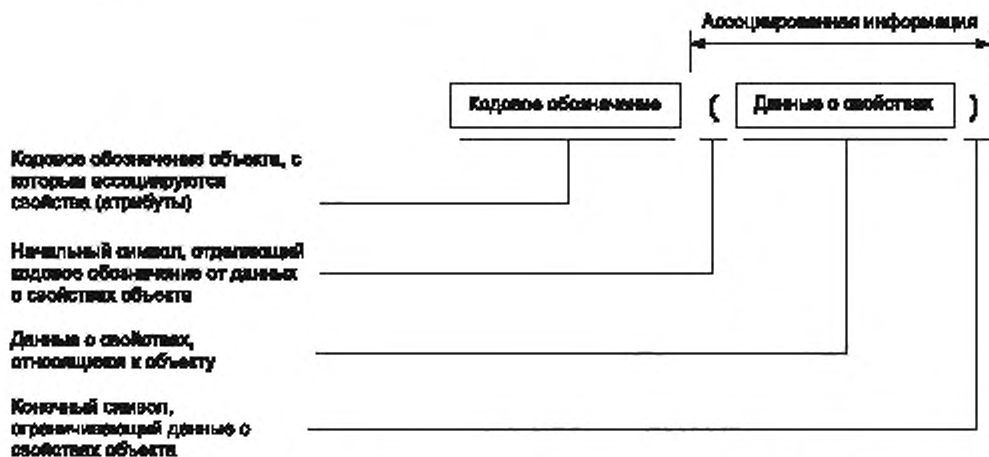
Ассоциированная информация

Кодовое обозначение

(

Данные о свойствах

)

Кодовое обозначение объекта, с которым ассоциируются свойства (атрибуты)

Начальный символ, отделяющий кодовое обозначение от данных о свойствах объекта

Данные о свойствах, относящиеся к объекту

Конечный символ, ограничивающий данные о свойствах объекта